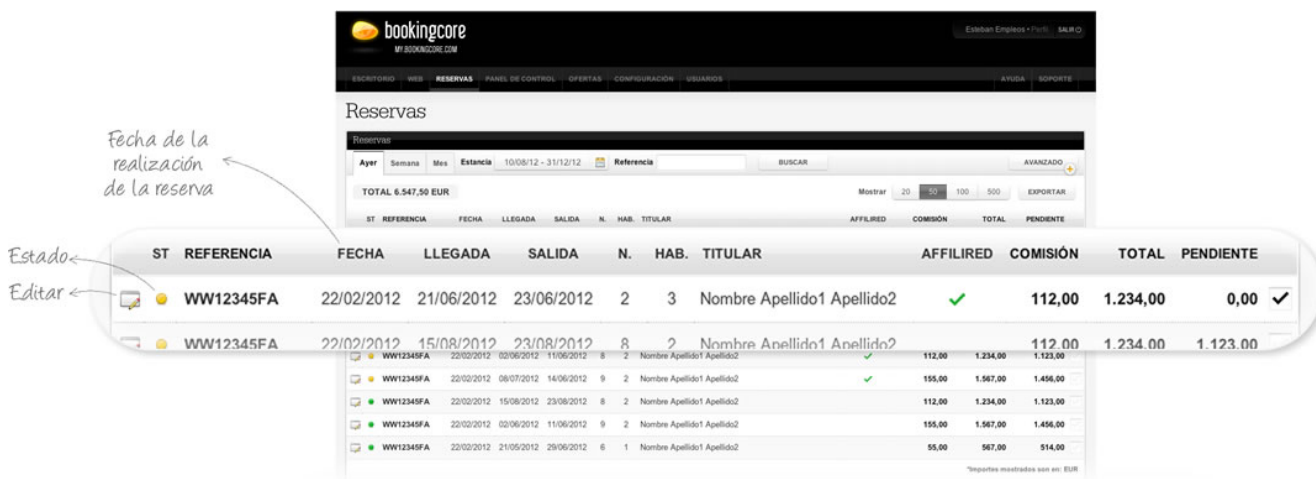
bookingcore
MY.BOOKINGCORE.COM

Esteban Empleos • Perfil SALIR

ESCRITORIO WEB RESERVAS PANEL DE CONTROL OFERTAS CONFIGURACIÓN USUARIOS AYUDA SOPORTE

Reservas

Reservas

Ayer Semana Mes Estancia 10/08/12 - 31/12/12 Referencia BUSCAR AVANZADO

TOTAL 6.547,50 EUR Mostrar 20 50 100 500 EXPORTAR

Fecha de la realización de la reserva

Estado

Editar

| ST | REFERENCIA | FECHA | LLEGADA | SALIDA | N. | HAB. | TITULAR | AFFILIRED | COMISIÓN | TOTAL | PENDIENTE |
|---|---|---|---|---|---|---|---|---|---|---|---|
| | WW12345FA | 22/02/2012 | 21/06/2012 | 23/06/2012 | 2 | 3 | Nombre Apellido1 Apellido2 | ✓ | 112,00 | 1.234,00 | 0,00 |
| | WW12345FA | 22/02/2012 | 15/08/2012 | 23/08/2012 | 8 | 2 | Nombre Apellido1 Apellido2 | | 112,00 | 1.234,00 | 1.123,00 |
| | WW12345FA | 22/02/2012 | 02/06/2012 | 11/06/2012 | 8 | 2 | Nombre Apellido1 Apellido2 | ✓ | 112,00 | 1.234,00 | 1.123,00 |
| | WW12345FA | 22/02/2012 | 08/07/2012 | 14/06/2012 | 9 | 2 | Nombre Apellido1 Apellido2 | ✓ | 155,00 | 1.567,00 | 1.456,00 |
| | WW12345FA | 22/02/2012 | 15/08/2012 | 23/08/2012 | 8 | 2 | Nombre Apellido1 Apellido2 | | 112,00 | 1.234,00 | 1.123,00 |
| | WW12345FA | 22/02/2012 | 02/06/2012 | 11/06/2012 | 9 | 2 | Nombre Apellido1 Apellido2 | | 155,00 | 1.567,00 | 1.456,00 |
| | WW12345FA | 22/02/2012 | 21/05/2012 | 29/06/2012 | 6 | 1 | Nombre Apellido1 Apellido2 | | 55,00 | 567,00 | 514,00 |

*Importes mostrados son en: EUR